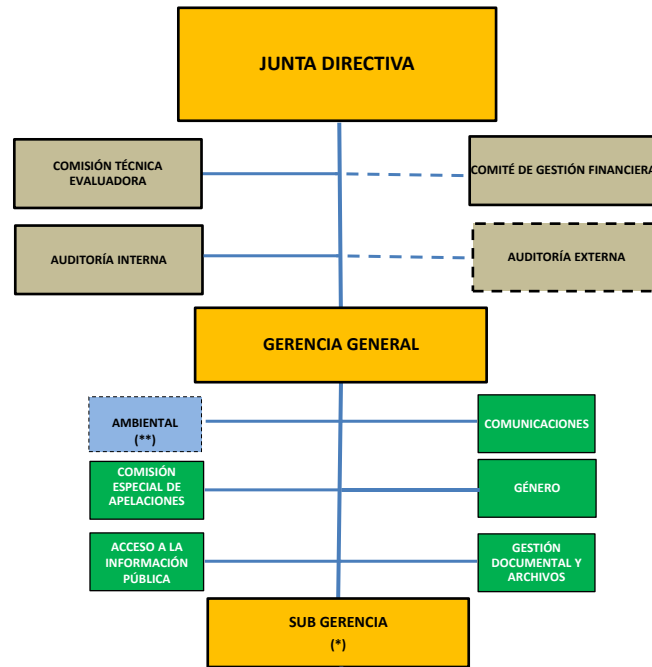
JUNTA DIRECTIVA

COMISIÓN TÉCNICA EVALUADORA

COMITÉ DE GESTIÓN FINANCIERA

AUDITORÍA INTERNA

AUDITORÍA EXTERNA

GERENCIA GENERAL

AMBIENTAL (**)

COMUNICACIONES

COMISIÓN ESPECIAL DE APELACIONES

GÉNERO

ACCESO A LA INFORMACIÓN PÚBLICA

GESTIÓN DOCUMENTAL Y ARCHIVOS

SUB GERENCIA (*)